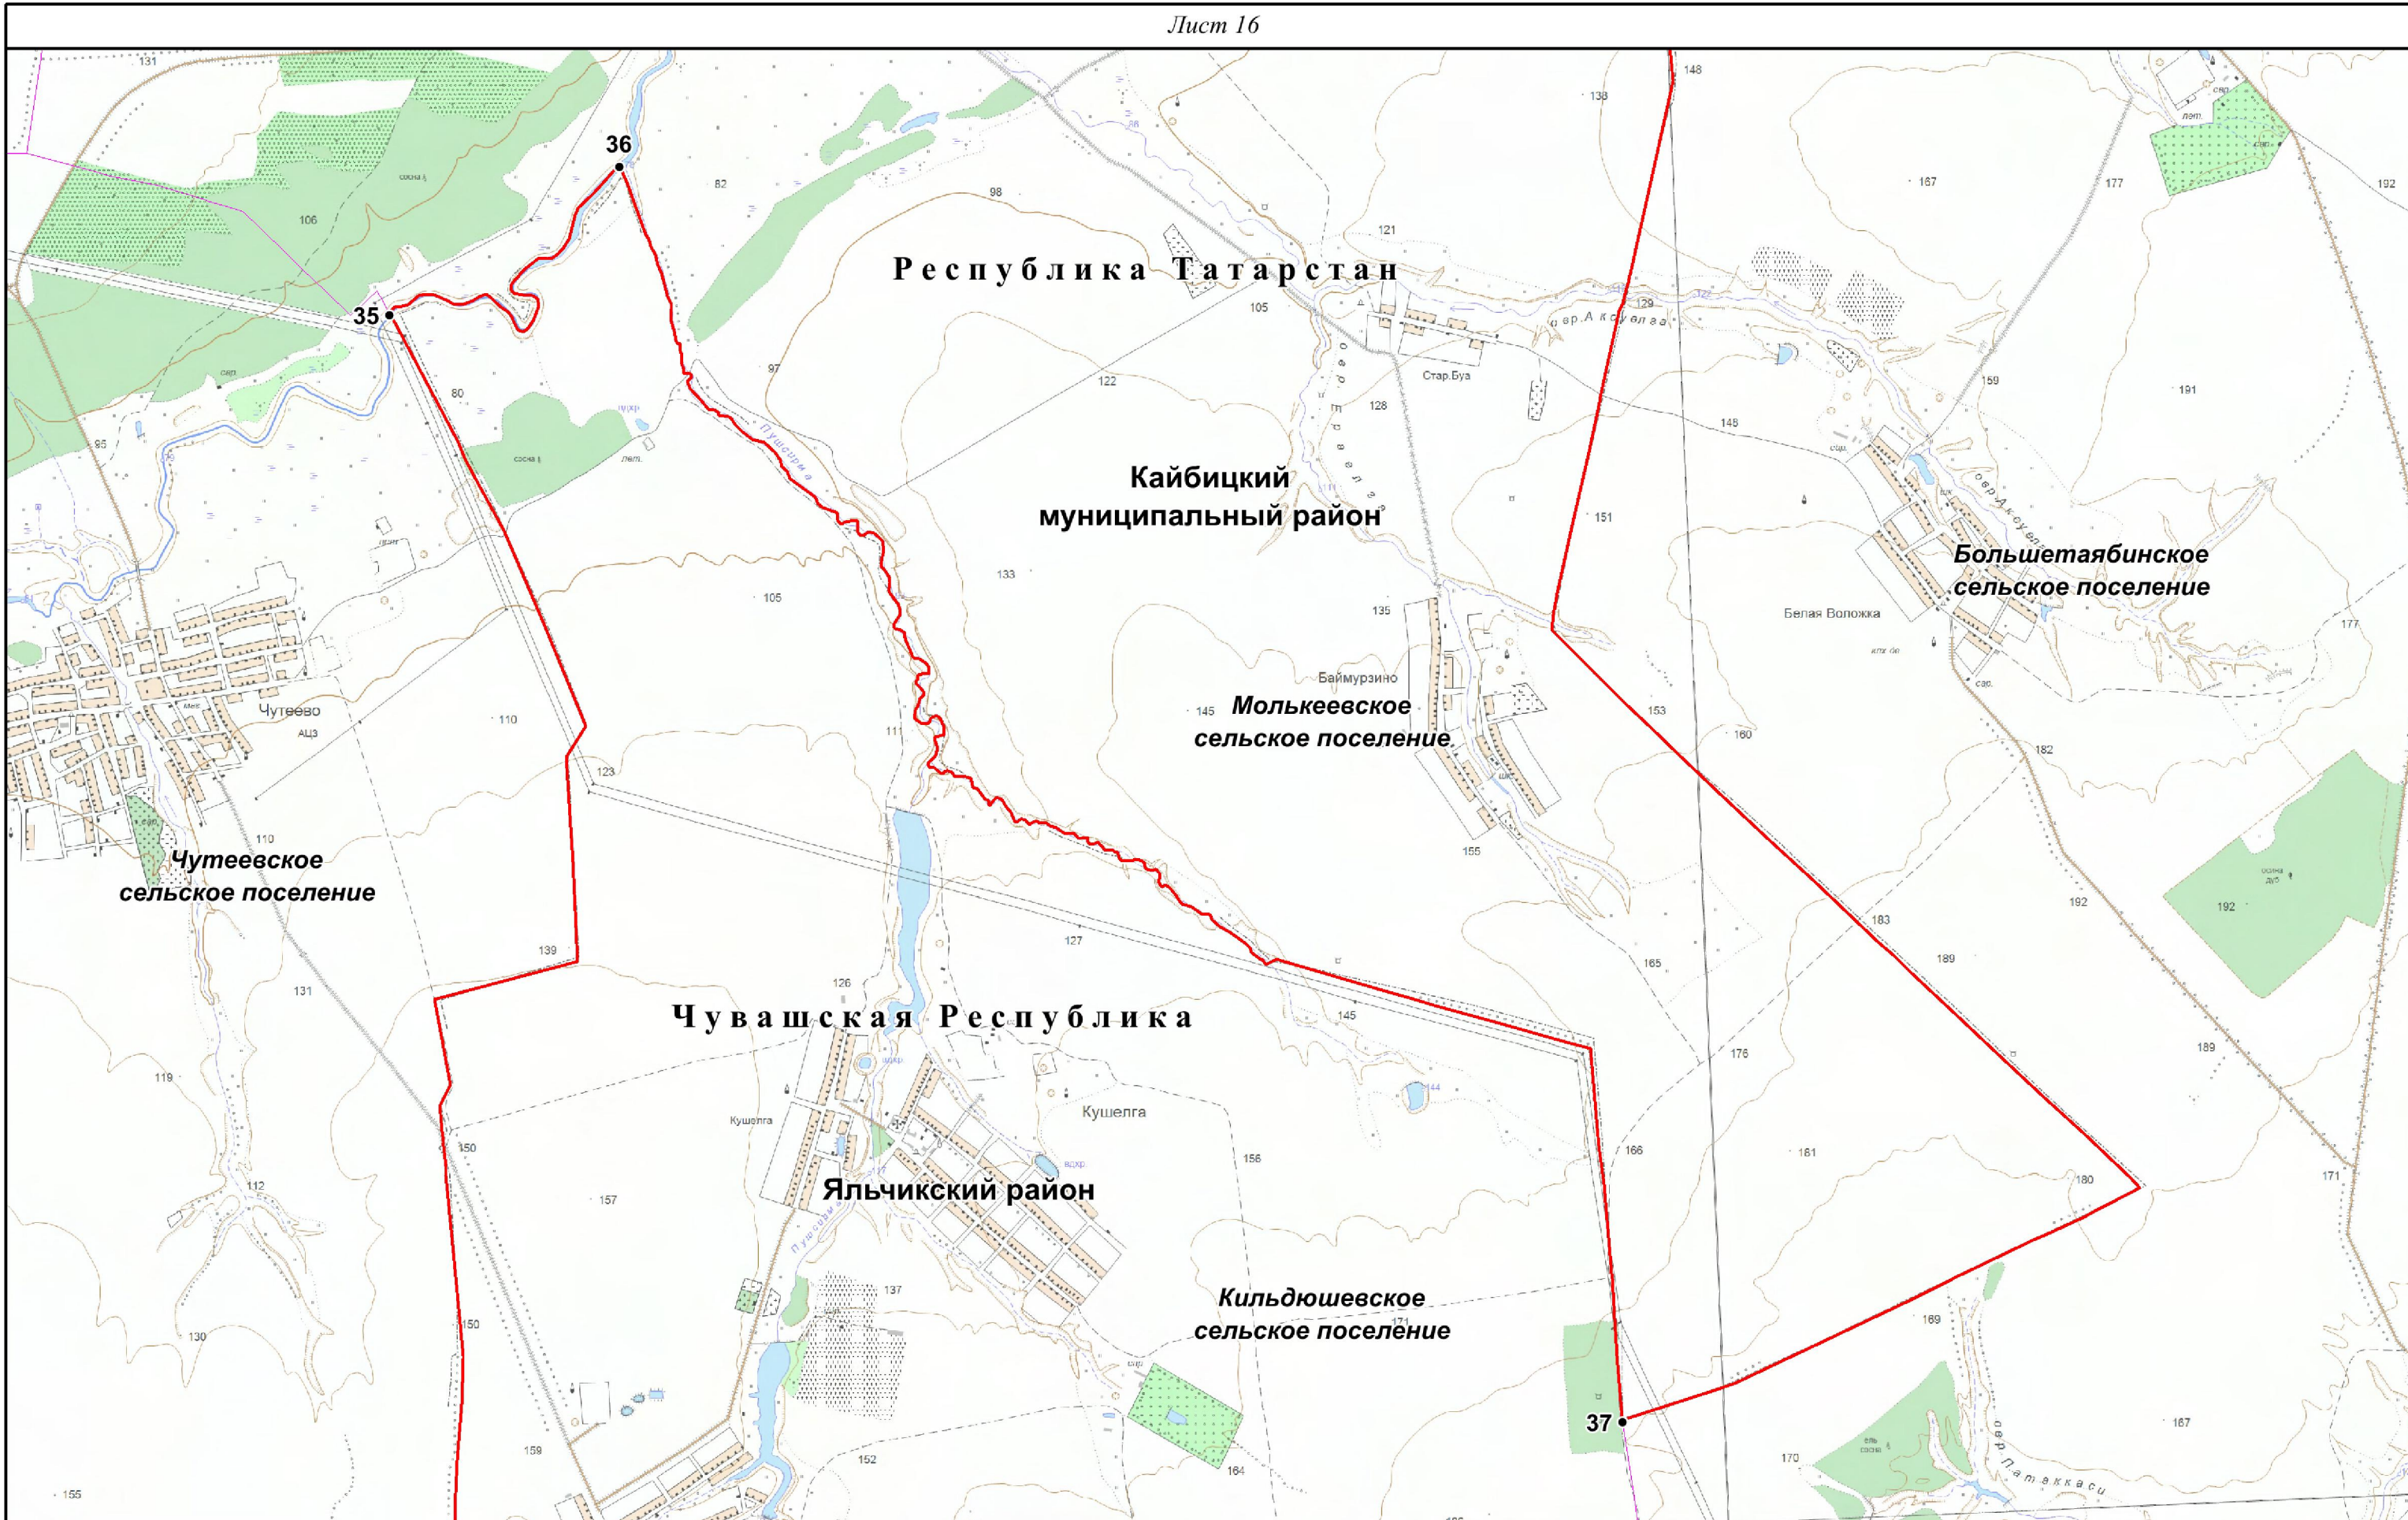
Лист 16

36

35

37

Республика Татарстан

Кайбицкий муниципальный район

Большетаябинское сельское поселение

Молькеевское сельское поселение

Чутеевское сельское поселение

Чувашская Республика

Яльчикский район

Кильдюшевское сельское поселение

Чутеево

АЦЗ

Стар.Буа

Баймурзино

Белая Воложка

Кушелга

Кушелга

овр.Аксуелаа

Пушсирма

овр.Патаккаси

131
106
82
98
121
105
122
128
148
138
167
177
192
129
159
191
151
80
97
133
105
135
145
153
160
182
110
123
110
111
155
183
189
192
139
127
165
131
126
145
176
189
119
166
161
180
171
150
157
156
112
137
171
169
130
150
167
159
152
164
170
155
85